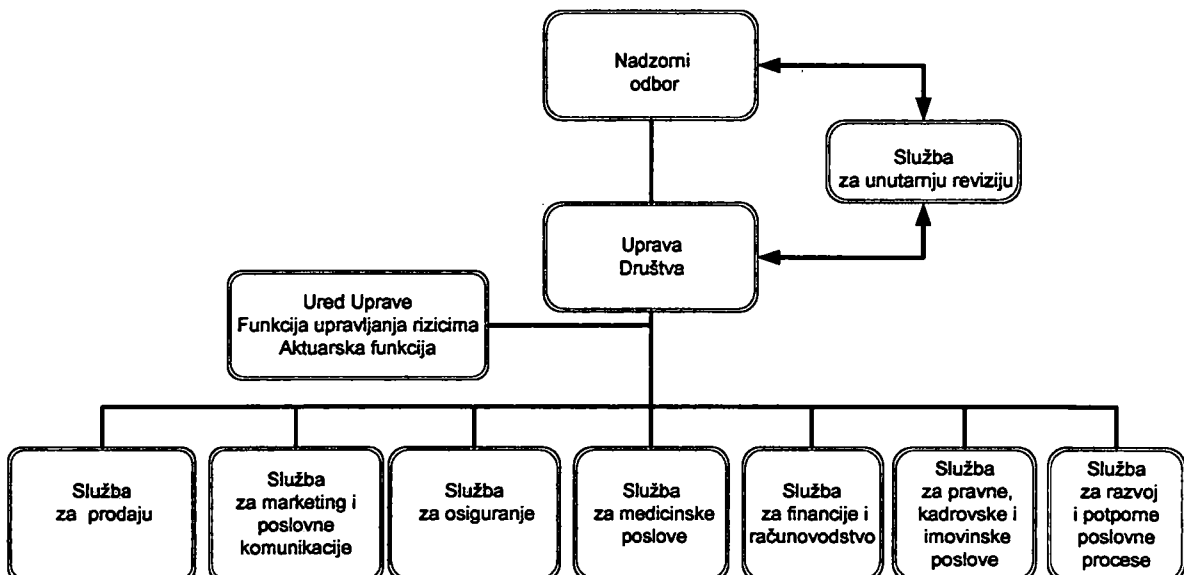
Nadzorni odbor

Služba za unutarnju reviziju

Uprava Društva

Ured Uprave
Funkcija upravljanja rizicima
Aktuarska funkcija

Služba za prodaju

Služba za marketing i poslovne komunikacije

Služba za osiguranje

Služba za medicinske poslove

Služba za financije i računovodstvo

Služba za pravne, kadrovske i imovinske poslove

Služba za razvoj i potporne poslovne procese